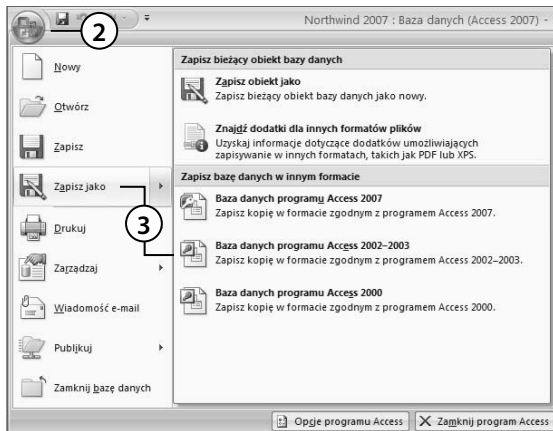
2

Northwind 2007 : Baza danych (Access 2007) -

Nowy

Otwórz

Zapisz

Zapisz jako

Drukuj

Zarządzaj

Wiadomość e-mail

Publikuj

Zamknij bazę danych

Zapisz bieżący obiekt bazy danych

Zapisz obiekt jako
Zapisz bieżący obiekt bazy danych jako nowy.

Znajdź dodatki dla innych formatów plików
Uzyskaj informacje dotyczące dodatków umożliwiających zapisywanie w innych formatach, takich jak PDF lub XPS.

Zapisz bazę danych w innym formacie

3

Baza danych programu Access 2007
Zapisz kopię w formacie zgodnym z programem Access 2007.

Baza danych programu Access 2002–2003
Zapisz kopię w formacie zgodnym z programem Access 2002–2003.

Baza danych programu Access 2000
Zapisz kopię w formacie zgodnym z programem Access 2000.

Opcje programu Access

Zamknij program Access